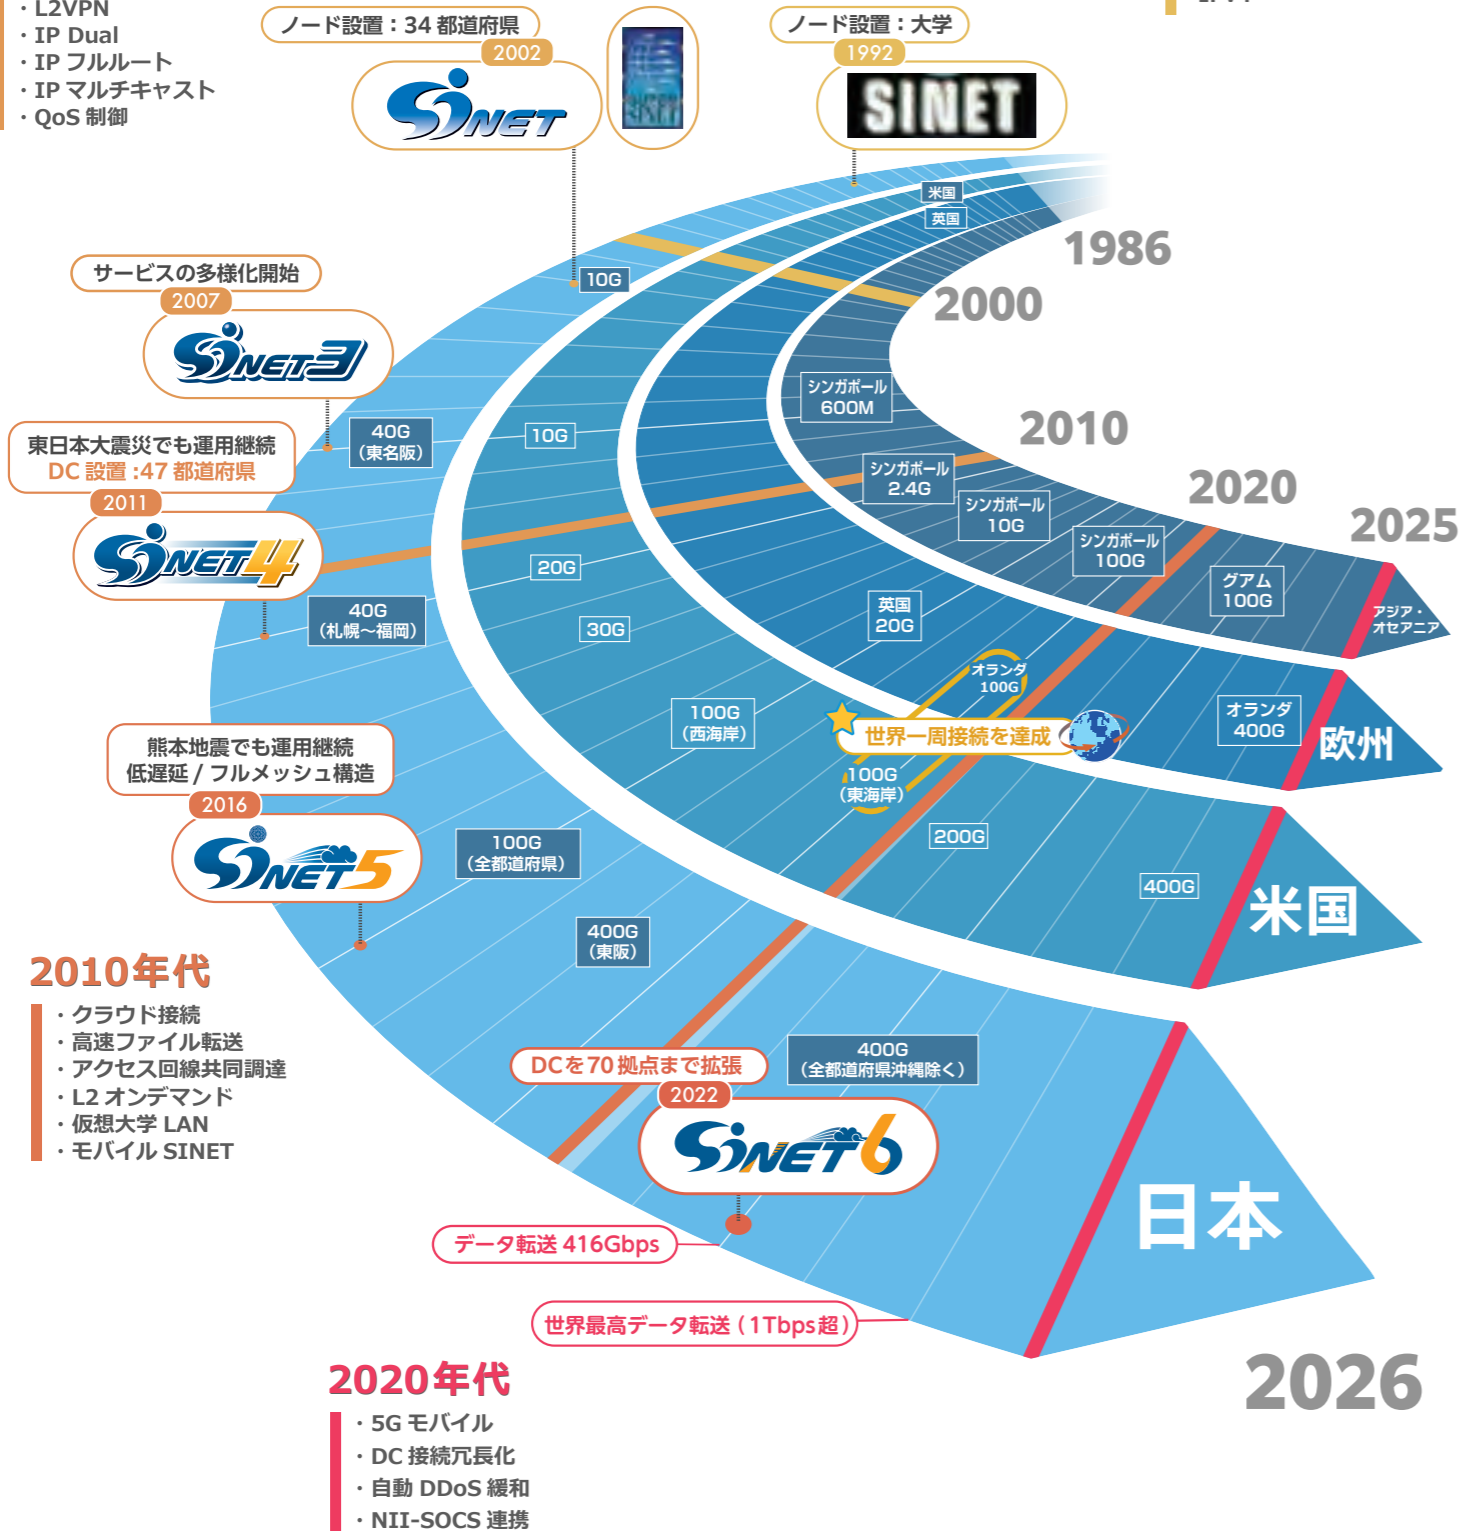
・L2VPN
・IP Dual
・IP フルルート
・IP マルチキャスト
・QoS 制御

ノード設置：34 都道府県
2002
SINET

ノード設置：大学
1992
SINET

米国
英国
1986
2000
10G

サービスの多様化開始
2007
SINET3

40G
（東名阪）
10G

東日本大震災でも運用継続
DC 設置 :47 都道府県
2011
SINET4

シンガポール
600M
2010
シンガポール
2.4G
シンガポール
10G
シンガポール
100G
2020
2025
グアム
100G
アジア・
オセアニア

20G
40G
（札幌～福岡）
30G
英国
20G
オランダ
100G
100G
（西海岸）
世界一周接続を達成
オランダ
400G
欧州
100G
（東海岸）

熊本地震でも運用継続
低遅延 / フルメッシュ構造
2016
SINET5

100G
（全都道府県）
200G
400G
米国
400G
（東阪）

2010年代
・クラウド接続
・高速ファイル転送
・アクセス回線共同調達
・L2 オンデマンド
・仮想大学 LAN
・モバイル SINET

DCを70拠点まで拡張
400G
（全都道府県沖縄除く）
2022
SINET6
日本

データ転送 416Gbps
世界最高データ転送（1Tbps超）

2020年代
・5G モバイル
・DC 接続冗長化
・自動 DDoS 緩和
・NII-SOCS 連携

2026